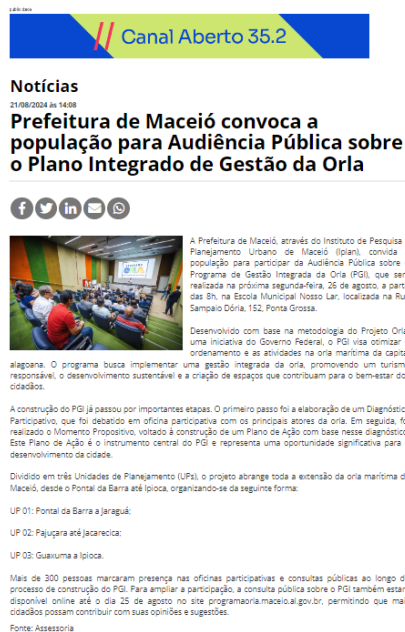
publicidade

Canal Aberto 35.2

Notícias

21/08/2024 às 14:08

Prefeitura de Maceió convoca a população para Audiência Pública sobre o Plano Integrado de Gestão da Orla

A Prefeitura de Maceió, através do Instituto de Pesquisa e Planejamento Urbano de Maceió (Iplan), convida a população para participar da Audiência Pública sobre o Programa de Gestão Integrada da Orla (PGI), que será realizada na próxima segunda-feira, 26 de agosto, a partir das 8h, na Escola Municipal Nosso Lar, localizada na Rua Sampaio Dória, 152, Ponta Grossa.

Desenvolvido com base na metodologia do Projeto Orla, uma iniciativa do Governo Federal, o PGI visa otimizar o ordenamento e as atividades na orla marítima da capital alagoana. O programa busca implementar uma gestão integrada da orla, promovendo um turismo responsável, o desenvolvimento sustentável e a criação de espaços que contribuam para o bem-estar dos cidadãos.

A construção do PGI já passou por importantes etapas. O primeiro passo foi a elaboração de um Diagnóstico Participativo, que foi debatido em oficina participativa com os principais atores da orla. Em seguida, foi realizado o Momento Propositivo, voltado à construção de um Plano de Ação com base nesse diagnóstico. Este Plano de Ação é o instrumento central do PGI e representa uma oportunidade significativa para o desenvolvimento da cidade.

Dividido em três Unidades de Planejamento (UPs), o projeto abrange toda a extensão da orla marítima de Maceió, desde o Pontal da Barra até Ipioca, organizando-se da seguinte forma:

UP 01: Pontal da Barra a Jaraguá;

UP 02: Pajuçara até Jacarecica;

UP 03: Guaxuma a Ipioca.

Mais de 300 pessoas marcaram presença nas oficinas participativas e consultas públicas ao longo do processo de construção do PGI. Para ampliar a participação, a consulta pública sobre o PGI também estará disponível online até o dia 25 de agosto no site programaorla.maceio.al.gov.br, permitindo que mais cidadãos possam contribuir com suas opiniões e sugestões.

Fonte: Assessoria